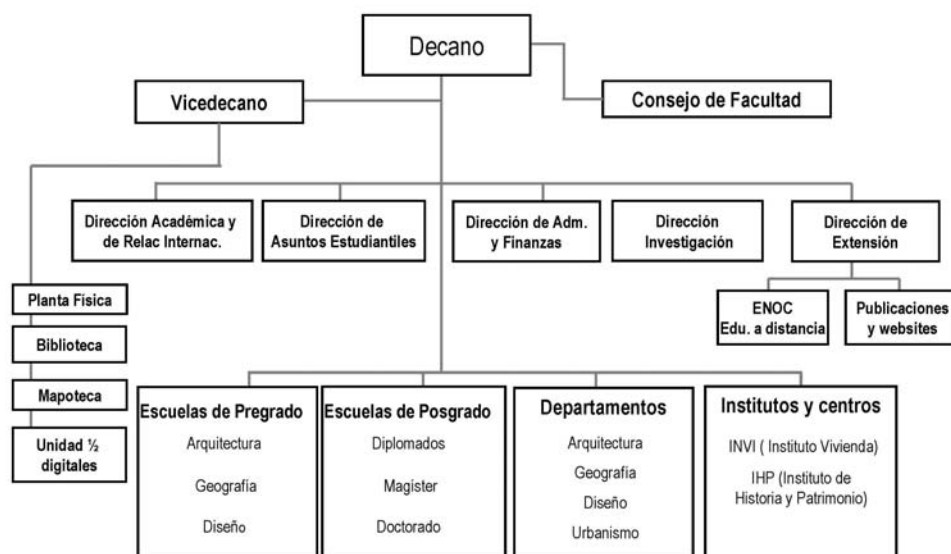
Decano

Vicedecano

Consejo de Facultad

Dirección Académica y de Relac Internac.

Dirección de Asuntos Estudiantiles

Dirección de Adm. y Finanzas

Dirección Investigación

Dirección de Extensión

Planta Física

Biblioteca

Mapoteca

Unidad ½ digitales

ENOC Edu. a distancia

Publicaciones y websites

Escuelas de Pregrado
Arquitectura
Geografía
Diseño

Escuelas de Posgrado
Diplomados
Magister
Doctorado

Departamentos
Arquitectura
Geografía
Diseño
Urbanismo

Institutos y centros
INVI ( Instituto Vivienda)
IHP (Instituto de Historia y Patrimonio)